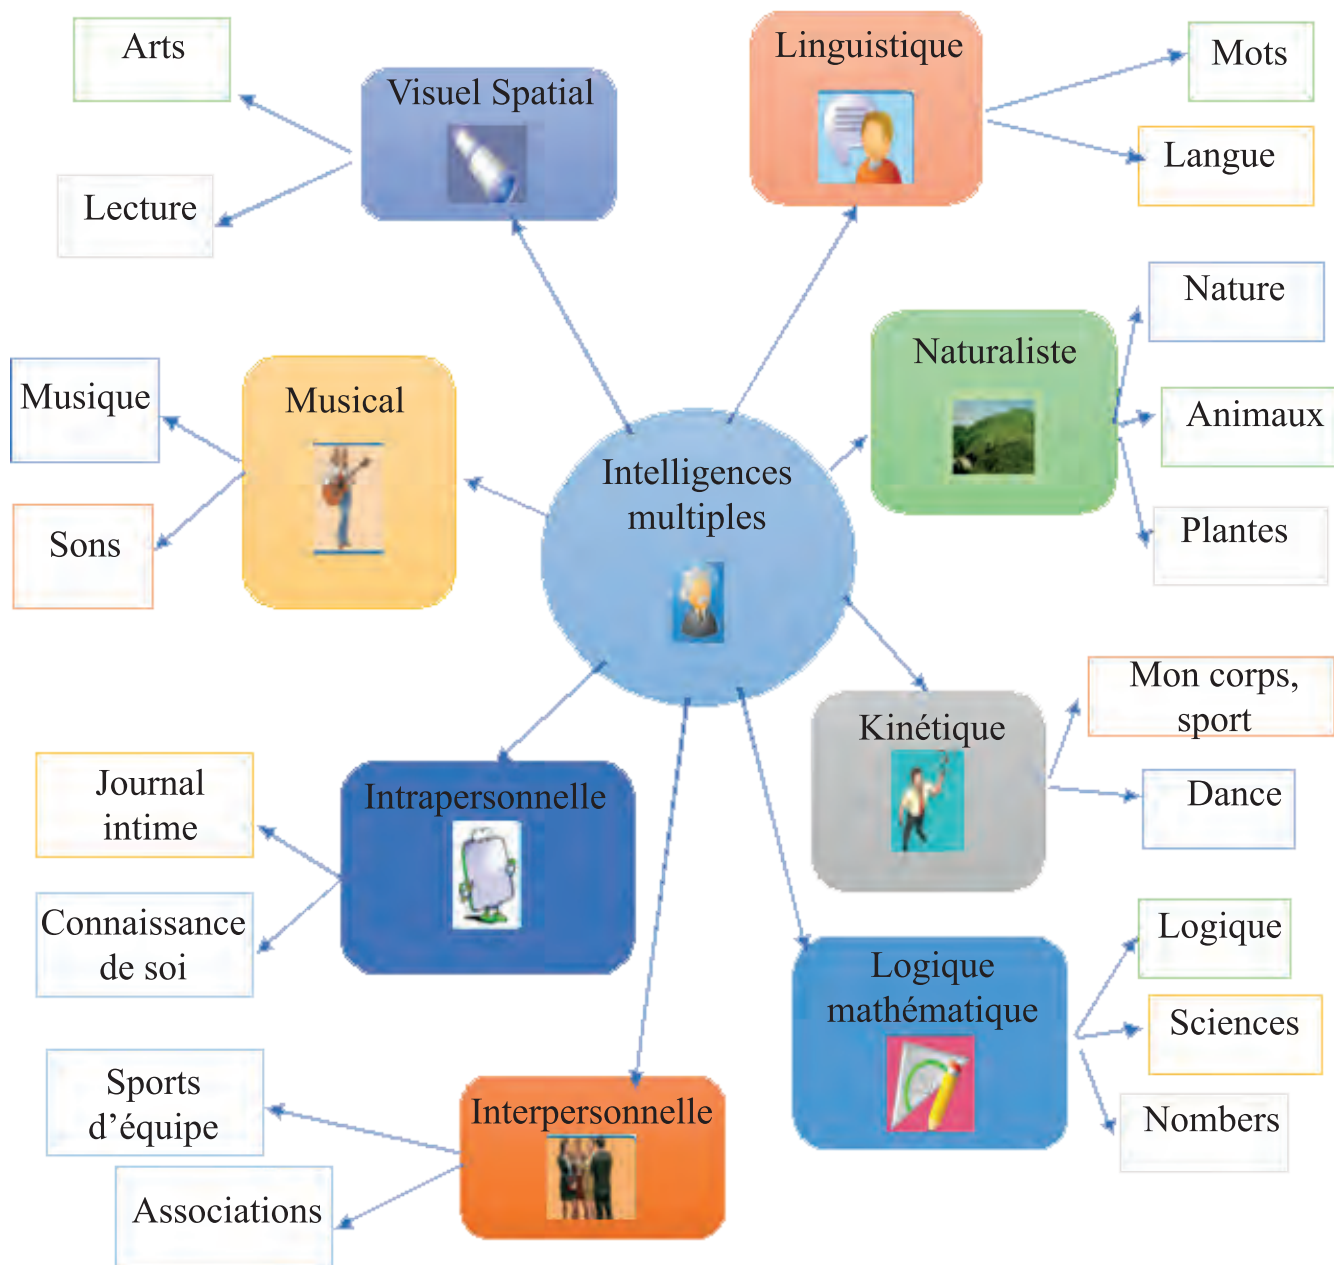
Intelligences multiples

Visuel Spatial

Arts

Lecture

Linguistique

Mots

Langue

Naturaliste

Nature

Animaux

Plantes

Musical

Musique

Sons

Kinétique

Mon corps, sport

Dance

Intrapersonnelle

Journal intime

Connaissance de soi

Logique mathématique

Logique

Sciences

Nombers

Interpersonnelle

Sports d'équipe

Associations